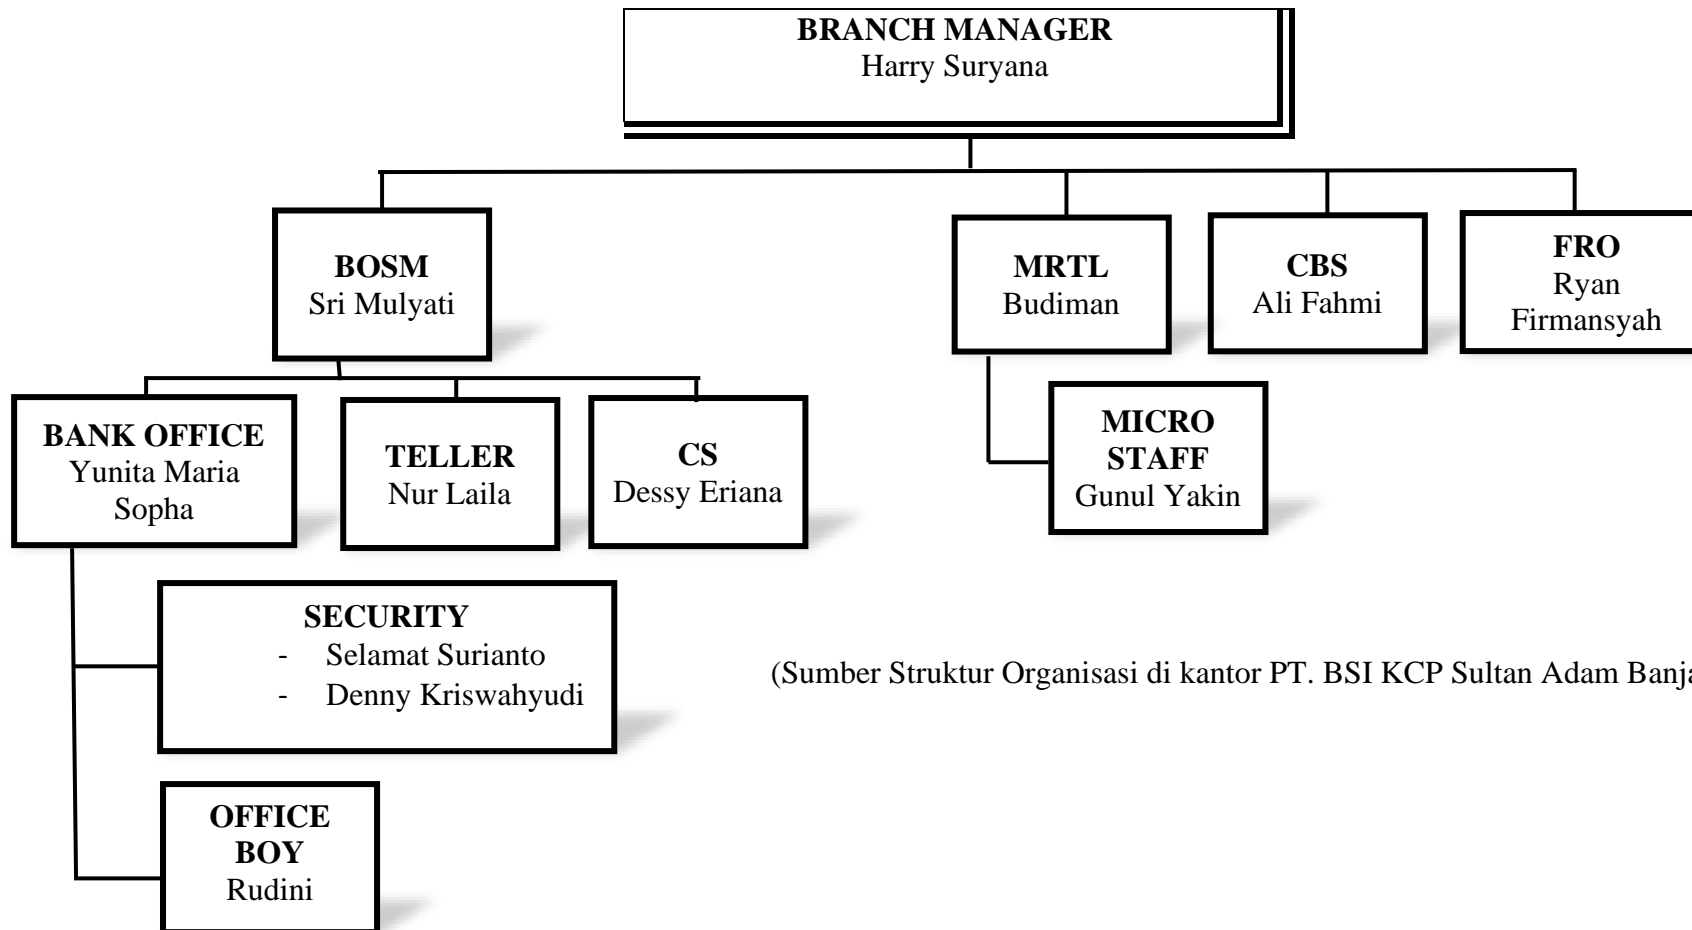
**BRANCH MANAGER**
Harry Suryana

**BOSM**
Sri Mulyati

**MRTL**
Budiman

**CBS**
Ali Fahmi

**FRO**
Ryan Firmansyah

**BANK OFFICE**
Yunita Maria Sopha

**TELLER**
Nur Laila

**CS**
Dessy Eriana

**MICRO STAFF**
Gunul Yakin

**SECURITY**
- Selamat Surianto
- Denny Kriswahyudi

**OFFICE BOY**
Rudini

(Sumber Struktur Organisasi di kantor PT. BSI KCP Sultan Adam Banj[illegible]